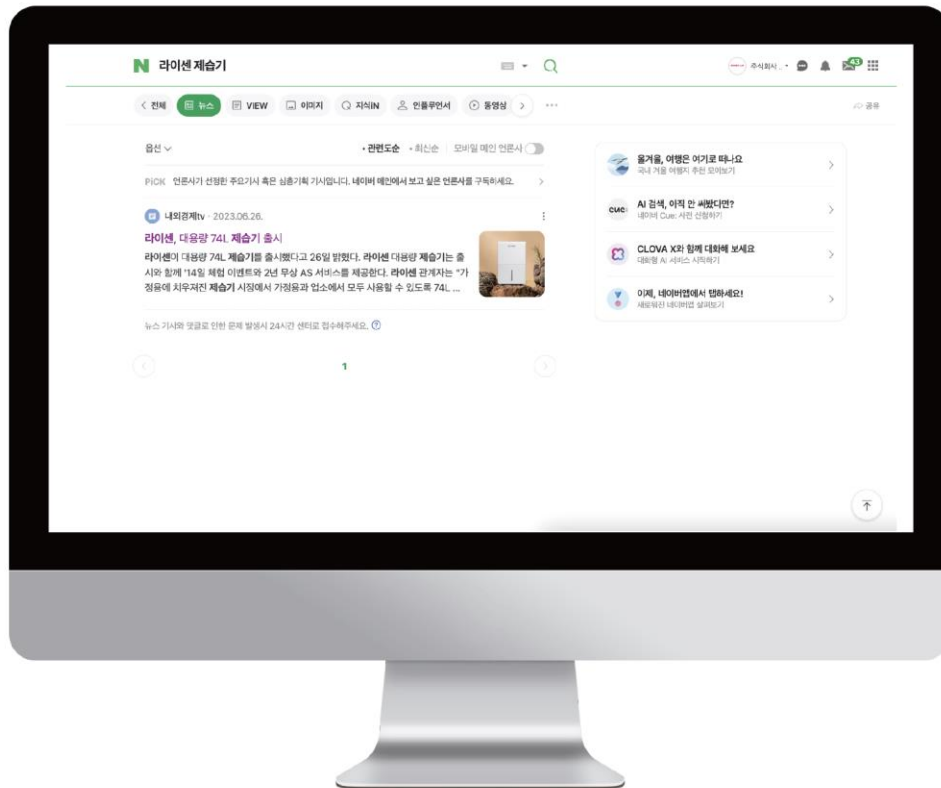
N 라이센 제습기

주식회사... 43

< 전체 뉴스 VIEW 이미지 지식iN 인플루언서 동영상 > ···

공유

옵션 ∨

• 관련도순 • 최신순 모바일 메인 언론사

PICK 언론사가 선정한 주요기사 혹은 심층기획 기사입니다. 네이버 메인에서 보고 싶은 언론사를 구독하세요. >

내외경제tv · 2023.06.26.

라이센, 대용량 74L 제습기 출시

라이센이 대용량 74L 제습기를 출시했다고 26일 밝혔다. 라이센 대용량 제습기는 출시와 함께 "14일 체험 이벤트와 2년 무상 AS 서비스를 제공한다. 라이센 관계자는 "기정용에 치우쳐진 제습기 시장에서 가정용과 업소에서 모두 사용할 수 있도록 74L ...

뉴스 기사와 댓글로 인한 문제 발생시 24시간 센터로 접수해주세요. ?

1

올겨울, 여행은 어기로 떠나요
국내 겨울 여행지 추천 모아보기 >

AI 검색, 아직 안 써봤다면?
네이버 Cue: 사전 신청하기 >

CLOVA X와 함께 대화해 보세요
대화형 AI 서비스 시작하기 >

이제, 네이버앱에서 탭하세요!
새로워진 네이버앱 살펴보기 >